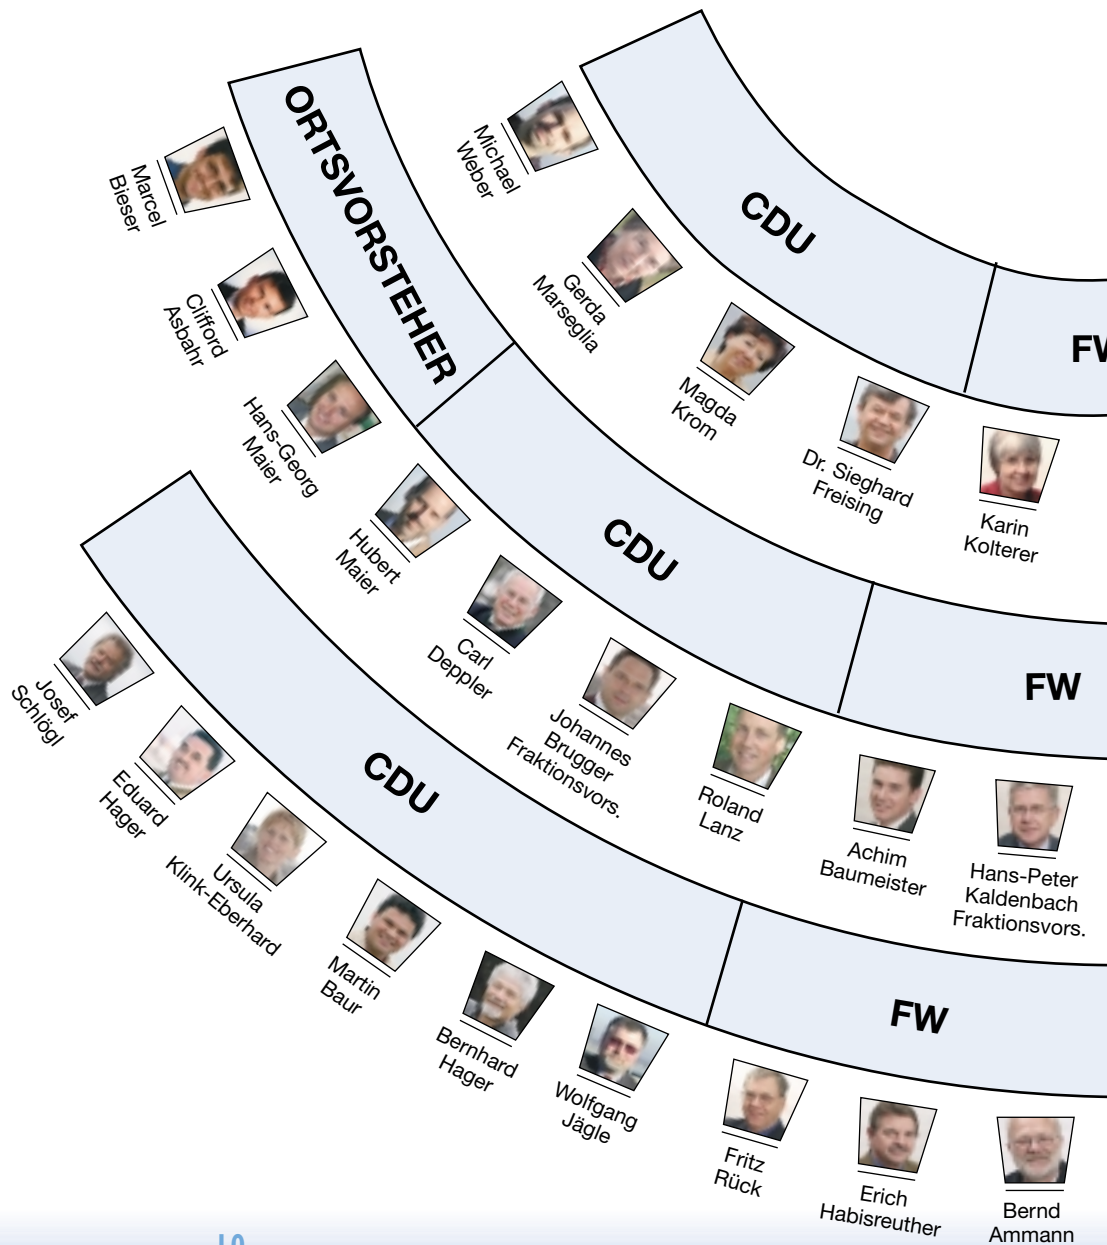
ORTSVORSTEHER

Marcel Bieser

Clifford Asbahr

Hans-Georg Maier

CDU

Michael Weber

Gerda Marseglia

Magda Krom

Dr. Sieghard Freising

Karin Kolterer

FW

CDU

Hubert Maier

Carl Deppler

Johannes Brugger Fraktionsvors.

Roland Lanz

Achim Baumeister

Hans-Peter Kaldenbach Fraktionsvors.

FW

CDU

Josef Schlögl

Eduard Hager

Ursula Klink-Eberhard

Martin Baur

Bernhard Hager

Wolfgang Jägle

FW

Fritz Rück

Erich Habisreuther

Bernd Ammann